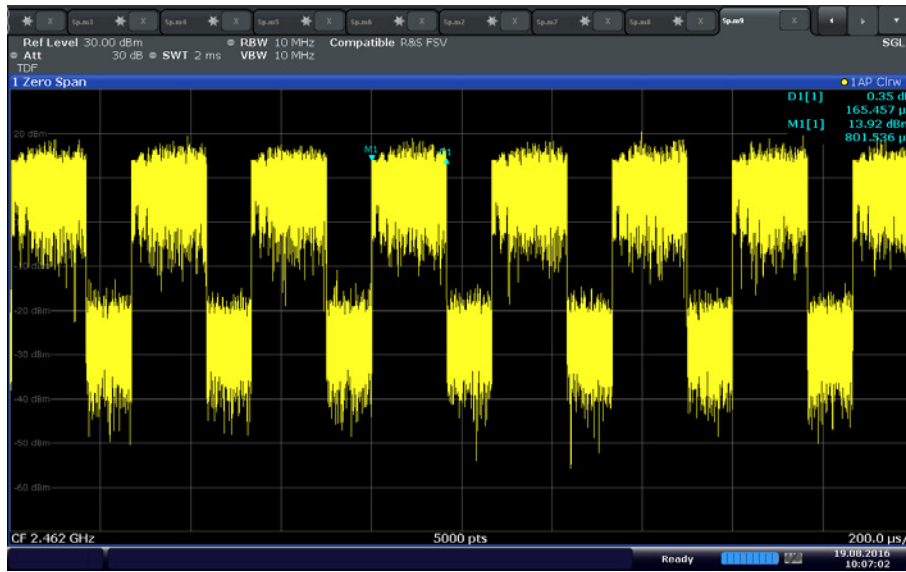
Sp.ec1 Sp.ec4 Sp.ec5 Sp.ec6 Sp.ec2 Sp.ec7 Sp.ec8 Sp.ec9

Ref Level 30.00 dBm ● RBW 10 MHz Compatible R&S FSV SGL
● Att 30 dB ● SWT 2 ms VBW 10 MHz
TDF

1 Zero Span ● 1AP Clrw

D1[1] 0.35 d
165.457 µ
M1[1] 13.92 dBr
801.536 µ

20 dBm
M1
D1
-10 dBm
-20 dBm
-30 dBm
-40 dBm
-50 dBm
-60 dBm

CF 2.462 GHz 5000 pts 200.0 µs/

Ready 19.08.2016 10:07:02